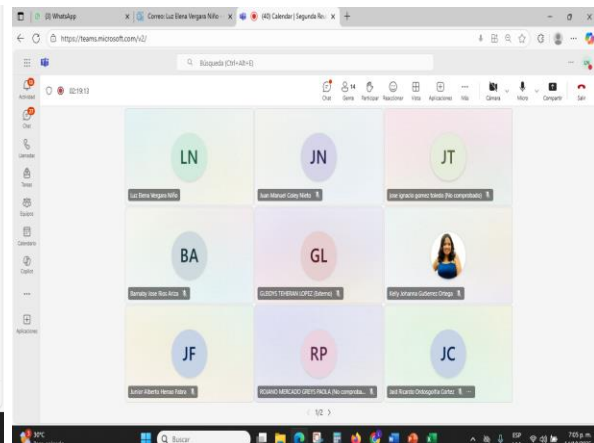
(3) WhatsApp
Correo: Luz Elena Vergara Niño
(40) Calendar | Segunda Re
https://teams.microsoft.com/v2/
Búsqueda (Ctrl+Alt+E)
02:19:13
Chat
14 Gente
Participar
Reaccionar
Vista
Aplicaciones
Más
Cámara
Micro
Compartir
Salir
Actividad
Chat
Llamadas
Tareas
Equipos
Calendario
Copilot
Aplicaciones
LN
Luz Elena Vergara Niño
JN
Juan Manuel Coley Nieto
JT
Jose ignacio gomez toledo (No comprobado)
BA
Barraby Jose Rios Arica
GL
GLEDYS TEHERAN LOPEZ (Externo)
Kelly Johanna Gutierrez Ortega
JF
Junior Alberto Henao Fidera
RP
ROSARIO MERCADO GREYS PAOLA (No comproba...
JC
Jaid Ricardo Ontiogolla Cortez
1/2
30°C
Buscar
ESP
7:05 p. m.